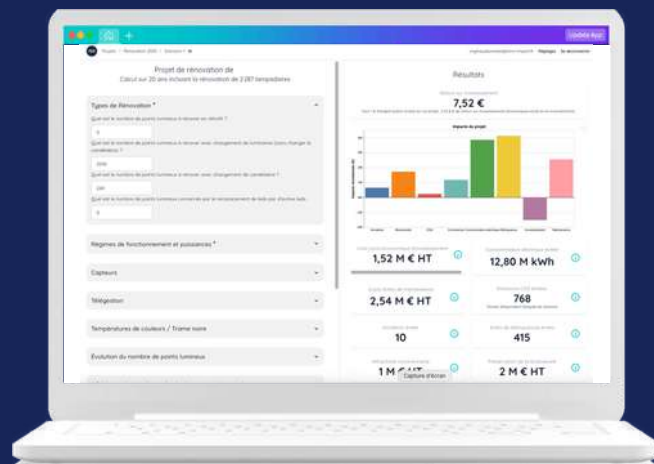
Update App

Projet de rénovation de
Calcul sur 20 ans incluant la rénovation de 2 287 lampadaires

Types de Rénovation *

Régimes de fonctionnement et puissances *

Capteurs

Télégestion

Températures de couleurs / Trame noire

Évolution du nombre de points lumineux

Résultats

7,52 €

1,52 M € HT

12,80 M kWh

2,54 M € HT

768

10

415

1 M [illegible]

Capture d'écran

2 M € HT